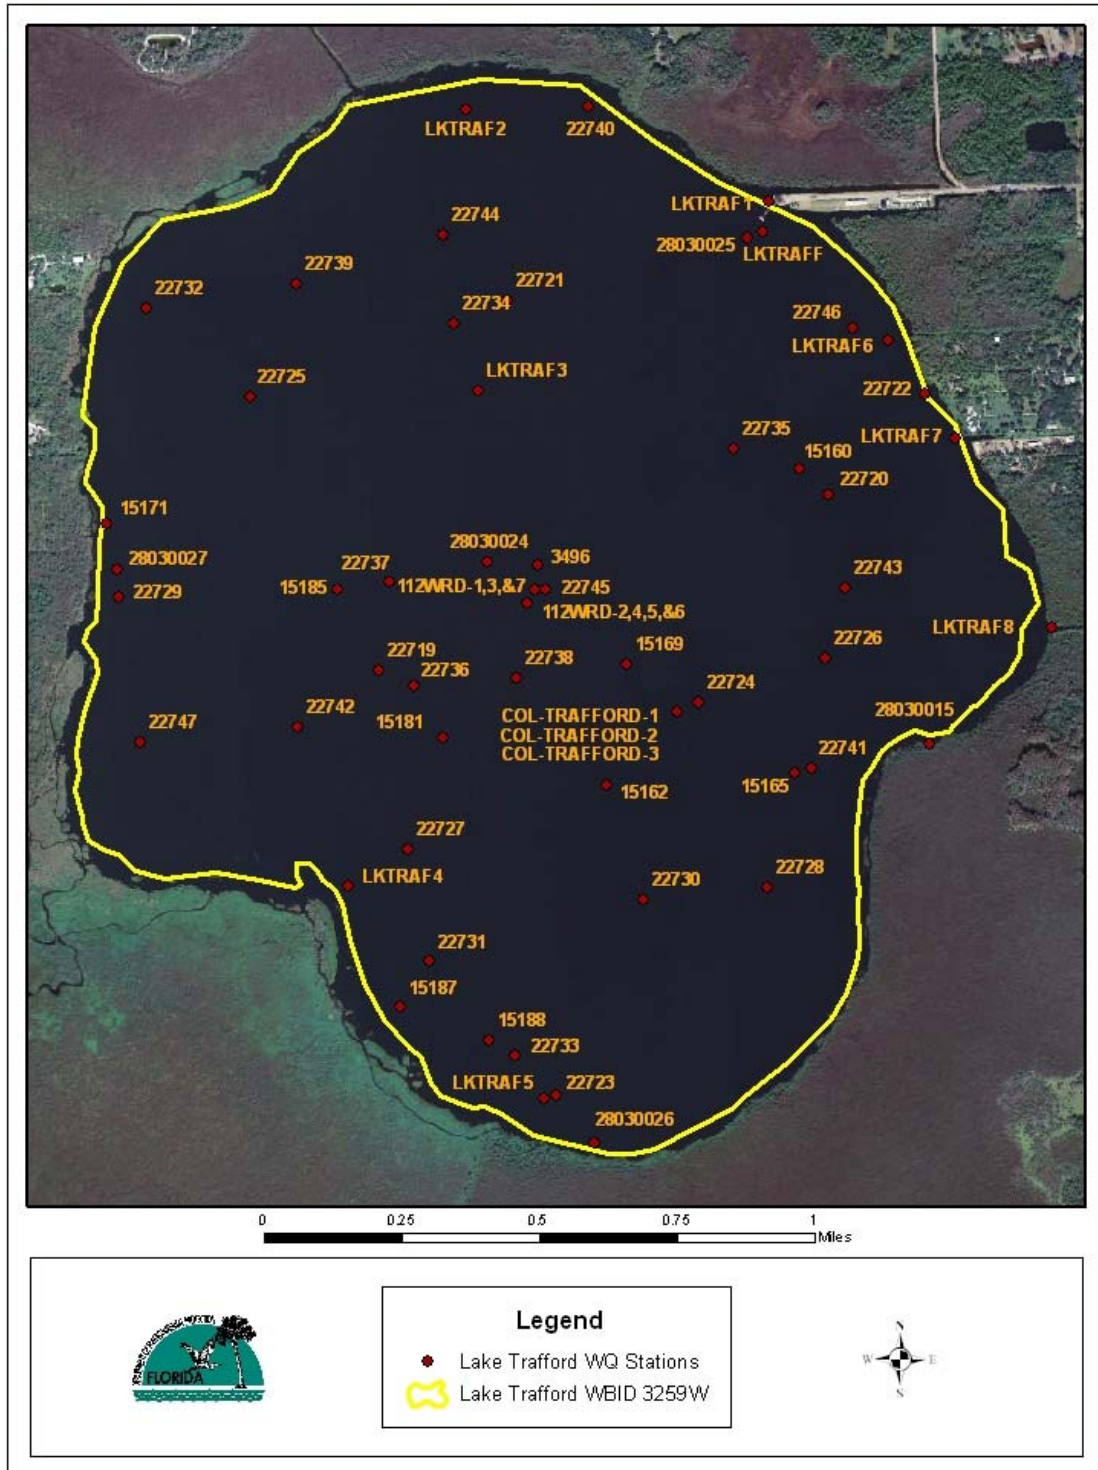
LKTRAF2
22740
LKTRAF1
28030025
LKTRAFF
22744
22739
22732
22721
22734
22746
LKTRAF6
LKTRAF3
22725
22722
22735
LKTRAF7
15160
22720
15171
28030024
3496
28030027
22737
22729
15185
112WRD-1,3,&7
22745
112WRD-2,4,5,&6
22743
LKTRAF8
15169
22726
22719
22736
22738
22724
22742
15181
COL-TRAFFORD-1
COL-TRAFFORD-2
COL-TRAFFORD-3
28030015
22747
22741
15165
15162
22727
LKTRAF4
22728
22730
22731
15187
15188
22733
LKTRAF5
22723
28030026

0
0.25
0.5
0.75
1
Miles

Legend
Lake Trafford WQ Stations
Lake Trafford WBID 3259W

FLORIDA

N
W
E
S